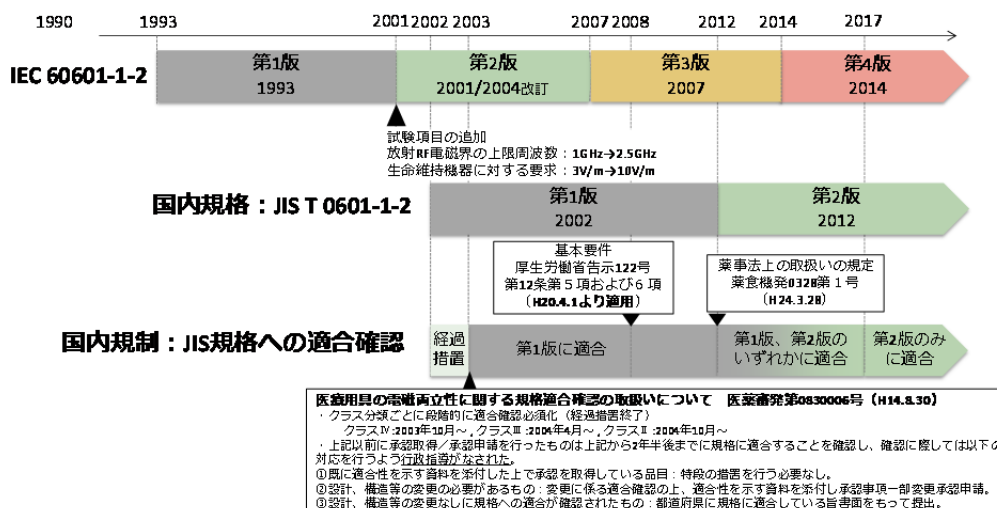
1990 1993 2001 2002 2003 2007 2008 2012 2014 2017

IEC 60601-1-2

第1版
1993

第2版
2001/2004改訂

第3版
2007

第4版
2014

試験項目の追加
放射RF電磁界の上限周波数：1GHz→2.5GHz
生命維持機器に対する要求：3V/m→10V/m

国内規格：JIS T 0601-1-2

第1版
2002

第2版
2012

基本要件
厚生労働省告示122号
第12条第５項および６項
（H20.4.1より適用）

薬事法上の取扱いの規定
薬食機発0328第１号
（H24.3.28）

国内規制：JIS規格への適合確認

経過措置

第1版に適合

第1版、第2版のいずれかに適合

第2版のみに適合

医療用具の電磁両立性に関する規格適合確認の取扱いについて　医薬審発第0830006号（H14.8.30）
・クラス分類ごとに段階的に適合確認必須化（経過措置終了）
クラスⅣ：2003年10月～，クラスⅢ：2004年4月～，クラスⅡ：2004年10月～
・上記以前に承認取得／承認申請を行ったものは上記から2年半後までに規格に適合することを確認し、確認に際しては以下の対応を行うよう行政指導がなされた。
①既に適合性を示す資料を添付した上で承認を取得している品目：特段の措置を行う必要なし。
②設計、構造等の変更の必要があるもの：変更に係る適合確認の上、適合性を示す資料を添付し承認事項一部変更承認申請。
③設計、構造等の変更なしに規格への適合が確認されたもの：都道府県に規格に適合している旨書面をもって提出。